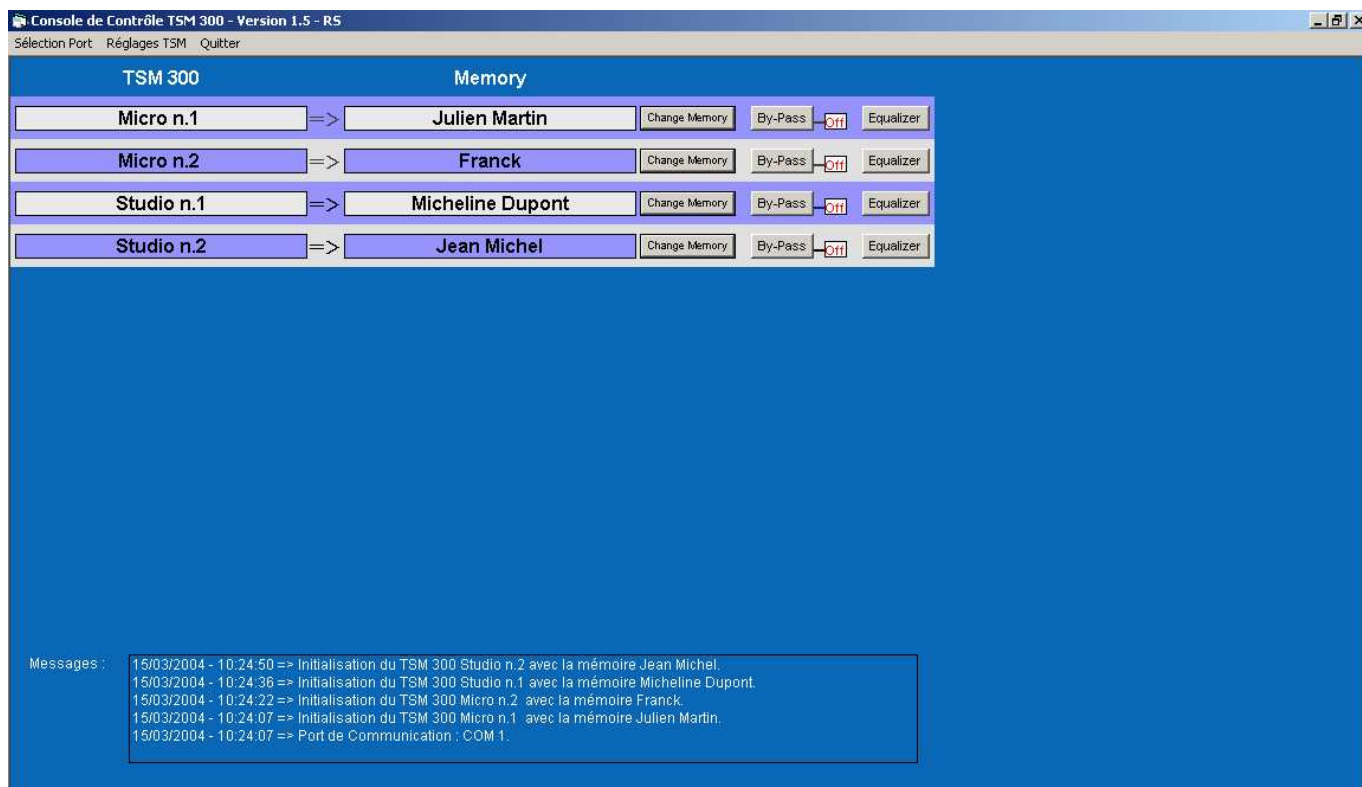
Console de Contrôle TSM 300 - Version 1.5 - RS

Sélection Port Réglages TSM Quitter

TSM 300

Memory

Micro n.1 => Julien Martin Change Memory By-Pass Off Equalizer

Micro n.2 => Franck Change Memory By-Pass Off Equalizer

Studio n.1 => Micheline Dupont Change Memory By-Pass Off Equalizer

Studio n.2 => Jean Michel Change Memory By-Pass Off Equalizer

Messages :

15/03/2004 - 10:24:50 => Initialisation du TSM 300 Studio n.2 avec la mémoire Jean Michel.
15/03/2004 - 10:24:36 => Initialisation du TSM 300 Studio n.1 avec la mémoire Micheline Dupont.
15/03/2004 - 10:24:22 => Initialisation du TSM 300 Micro n.2 avec la mémoire Franck.
15/03/2004 - 10:24:07 => Initialisation du TSM 300 Micro n.1 avec la mémoire Julien Martin.
15/03/2004 - 10:24:07 => Port de Communication : COM 1.